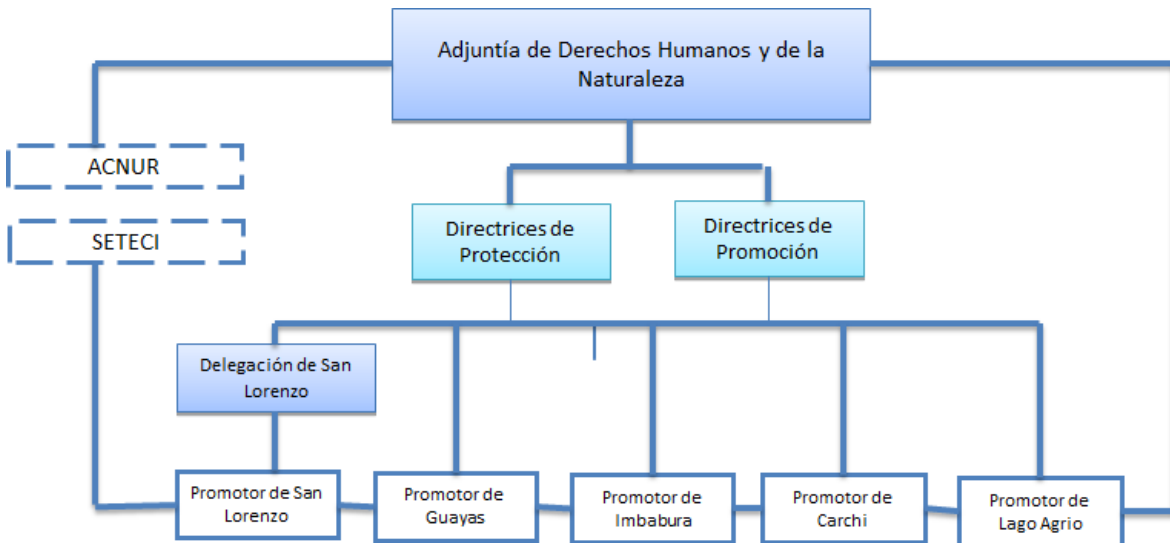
Adjuntía de Derechos Humanos y de la Naturaleza

ACNUR

SETECI

Directrices de Protección

Directrices de Promoción

Delegación de San Lorenzo

Promotor de San Lorenzo

Promotor de Guayas

Promotor de Imbabura

Promotor de Carchi

Promotor de Lago Agrio